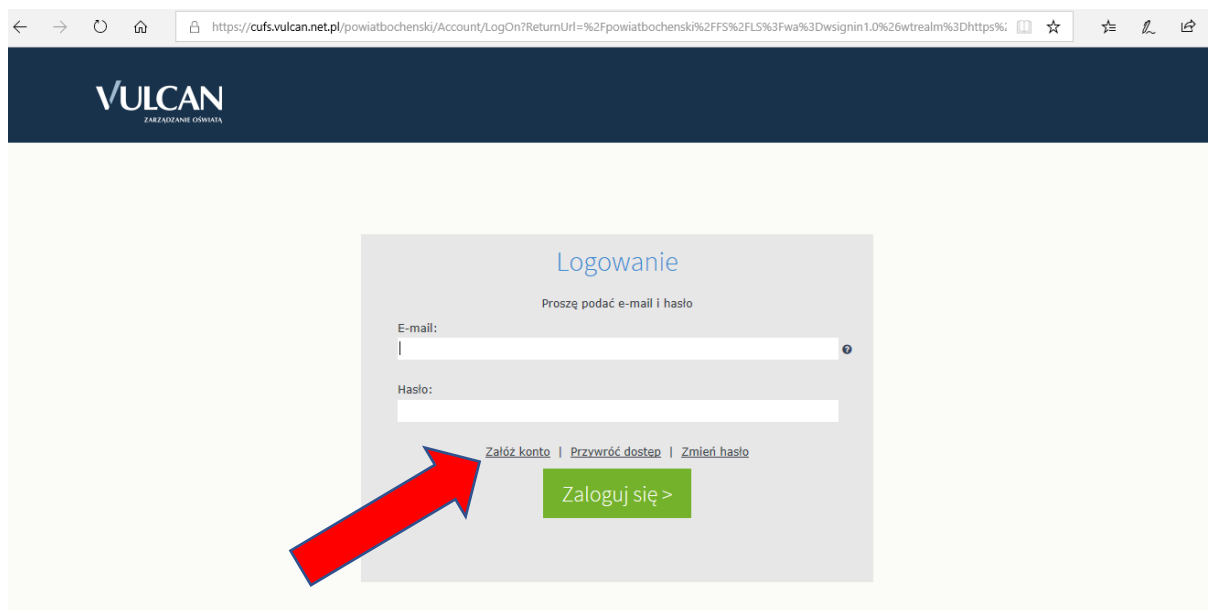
https://cufs.vulcan.net.pl/powiatbochenski/Account/LogOn?ReturnUrl=%2Fpowiatbochenski%2FFS%2FLS%3Fwa%3Dwsignin1.0%26wtrealm%3Dhttps%

VULCAN
ZARZĄDZANIE OŚWIATĄ

Logowanie

Proszę podać e-mail i hasło

E-mail:

Hasło:

Załóż konto | Przywróć dostęp | Zmień hasło

Zaloguj się >